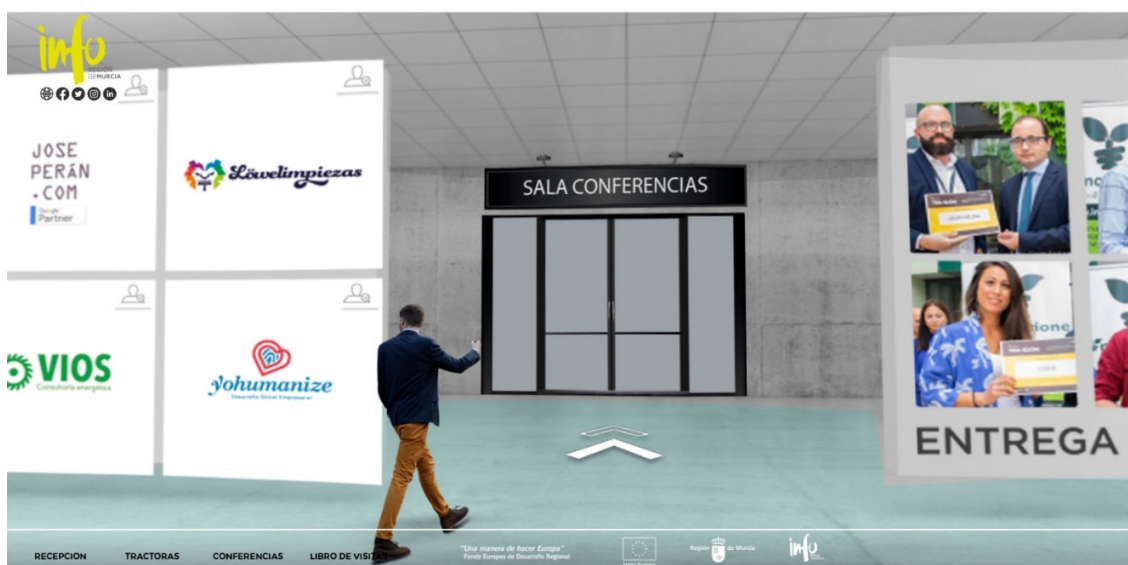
info
REGIÓN DE MURCIA

JOSE PERÁN .COM
Google Partner

Löwelimpiezas

VIOS
Consultoría energética

yohumanize
Desarrollo Social Empresarial

SALA CONFERENCIAS

ENTREGA

RECEPCION TRACTORAS CONFERENCIAS LIBRO DE VISITAS

"Una manera de hacer Europa"
Fondo Europeo de Desarrollo Regional

Unión Europea

Región de Murcia

info